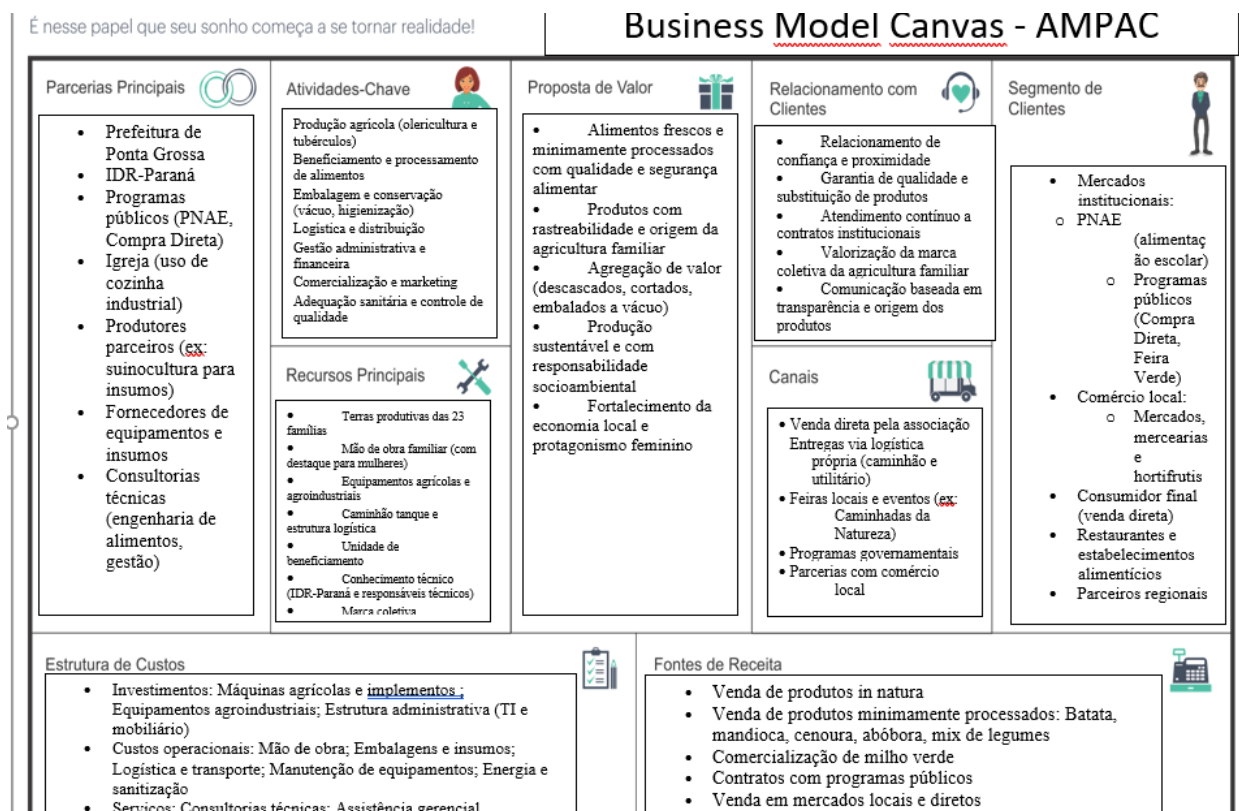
É nesse papel que seu sonho começa a se tornar realidade!

Business Model Canvas - AMPAC

Parcerias Principais

- Prefeitura de Ponta Grossa
- IDR-Paraná
- Programas públicos (PNAE, Compra Direta)
- Igreja (uso de cozinha industrial)
- Produtores parceiros (ex: suinocultura para insumos)
- Fornecedores de equipamentos e insumos
- Consultorias técnicas (engenharia de alimentos, gestão)

Atividades-Chave

Produção agrícola (olericultura e tubérculos)
Beneficiamento e processamento de alimentos
Embalagem e conservação (vácuo, higienização)
Logística e distribuição
Gestão administrativa e financeira
Comercialização e marketing
Adequação sanitária e controle de qualidade

Recursos Principais

- Terras produtivas das 23 famílias
- Mão de obra familiar (com destaque para mulheres)
- Equipamentos agrícolas e agroindustriais
- Caminhão tanque e estrutura logística
- Unidade de beneficiamento
- Conhecimento técnico (IDR-Paraná e responsáveis técnicos)
- Marca coletiva

Proposta de Valor

- Alimentos frescos e minimamente processados com qualidade e segurança alimentar
- Produtos com rastreabilidade e origem da agricultura familiar
- Agregação de valor (descascados, cortados, embalados a vácuo)
- Produção sustentável e com responsabilidade socioambiental
- Fortalecimento da economia local e protagonismo feminino

Relacionamento com Clientes

- Relacionamento de confiança e proximidade
- Garantia de qualidade e substituição de produtos
- Atendimento contínuo a contratos institucionais
- Valorização da marca coletiva da agricultura familiar
- Comunicação baseada em transparência e origem dos produtos

Canais

- Venda direta pela associação Entregas via logística própria (caminhão e utilitário)
- Feiras locais e eventos (ex: Caminhadas da Natureza)
- Programas governamentais
- Parcerias com comércio local

Segmento de Clientes

- Mercados institucionais:
  - PNAE (alimentação escolar)
    - Programas públicos (Compra Direta, Feira Verde)
- Comércio local:
  - Mercados, mercearias e hortifrutis
- Consumidor final (venda direta)
- Restaurantes e estabelecimentos alimentícios
- Parceiros regionais

Estrutura de Custos

- Investimentos: Máquinas agrícolas e implementos ; Equipamentos agroindustriais; Estrutura administrativa (TI e mobiliário)
- Custos operacionais: Mão de obra; Embalagens e insumos; Logística e transporte; Manutenção de equipamentos; Energia e sanitização
- Serviços: Consultorias técnicas; Assistência gerencial

Fontes de Receita

- Venda de produtos in natura
- Venda de produtos minimamente processados: Batata, mandioca, cenoura, abóbora, mix de legumes
- Comercialização de milho verde
- Contratos com programas públicos
- Venda em mercados locais e diretos